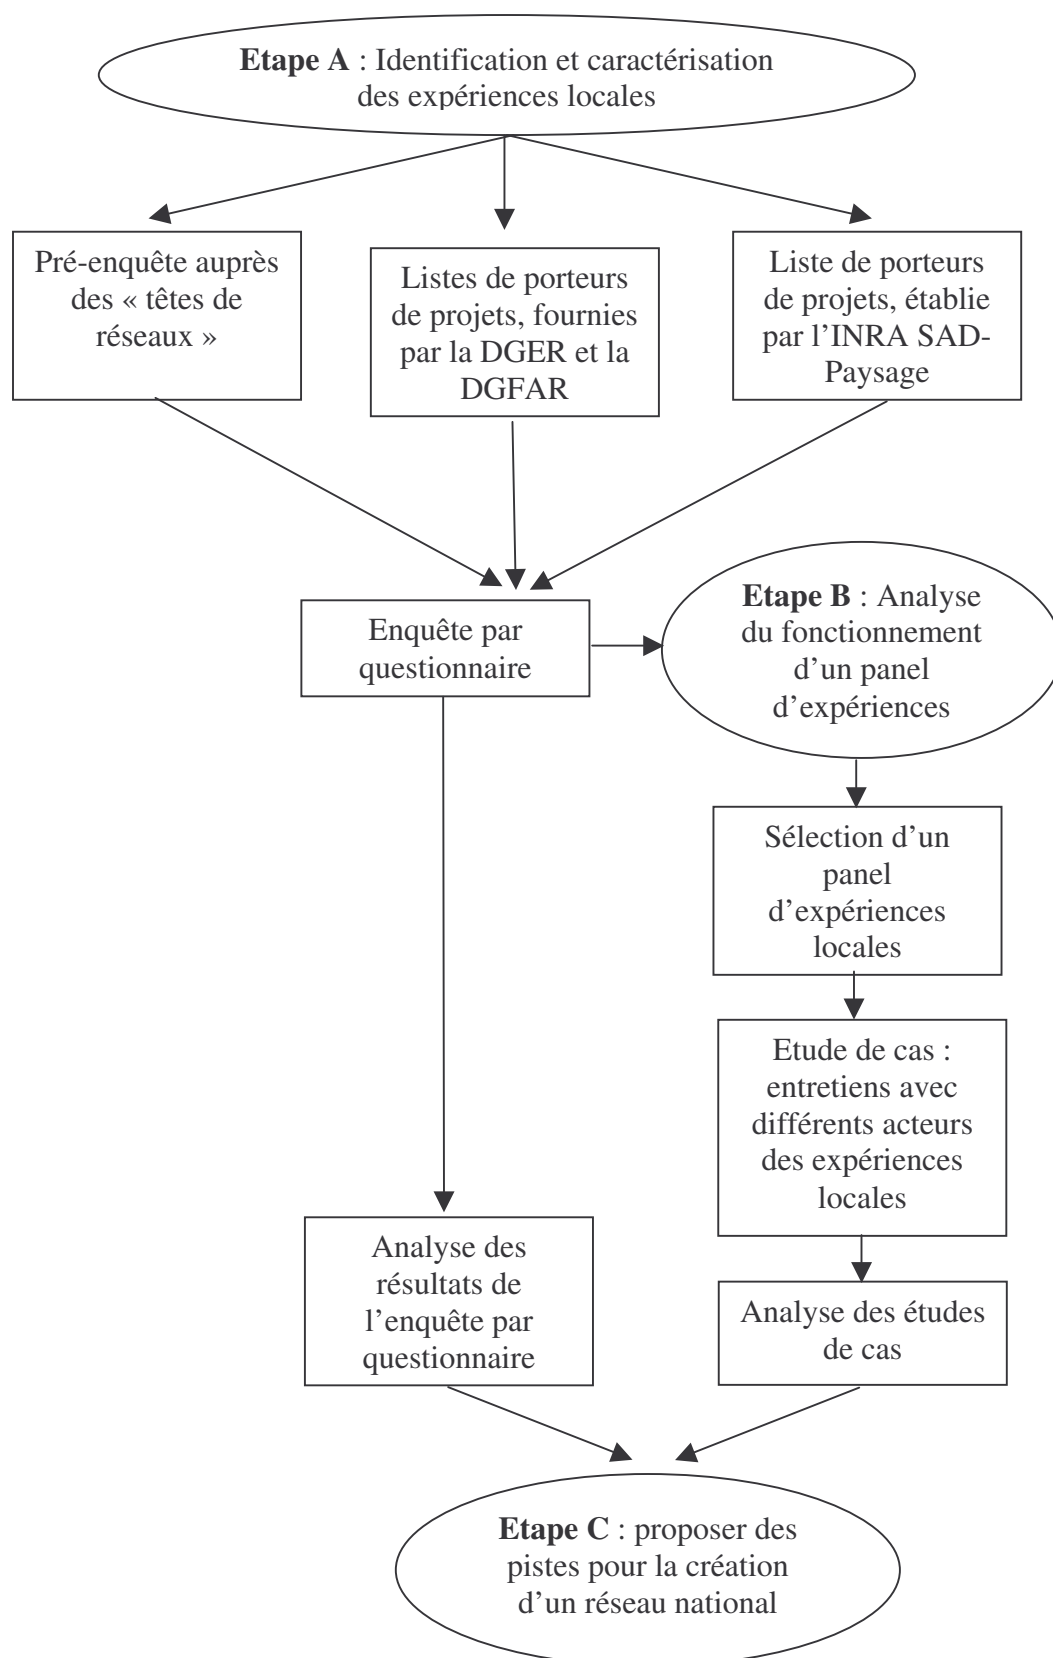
**Etape A** : Identification et caractérisation des expériences locales

Pré-enquête auprès des « têtes de réseaux »

Listes de porteurs de projets, fournies par la DGER et la DGFAR

Liste de porteurs de projets, établie par l'INRA SAD-Paysage

Enquête par questionnaire

**Etape B** : Analyse du fonctionnement d'un panel d'expériences

Sélection d'un panel d'expériences locales

Etude de cas : entretiens avec différents acteurs des expériences locales

Analyse des résultats de l'enquête par questionnaire

Analyse des études de cas

**Etape C** : proposer des pistes pour la création d'un réseau national